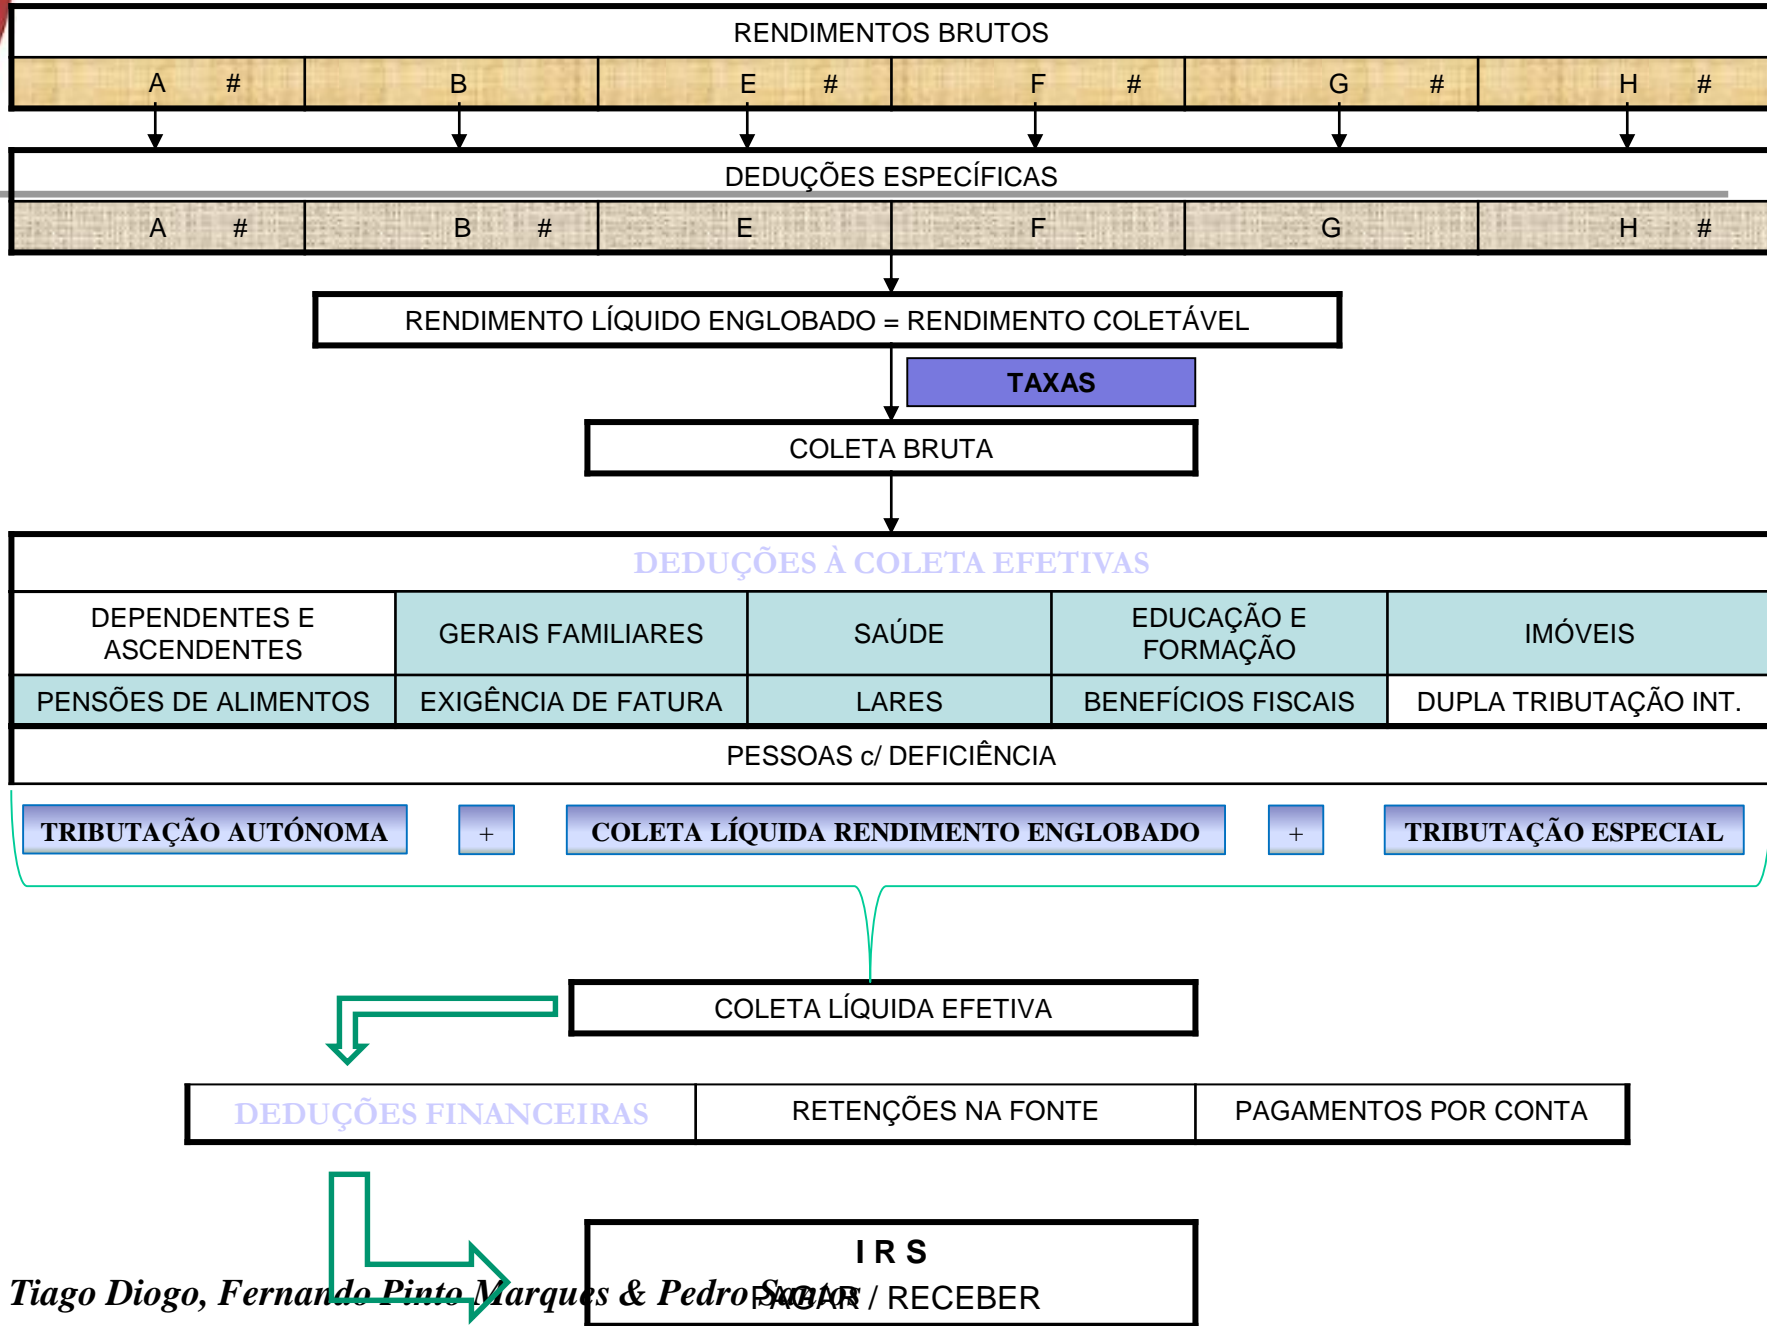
RENDIMENTOS BRUTOS

| A # | B | E # | F # | G # | H # |
|---|---|---|---|---|---|

DEDUÇÕES ESPECÍFICAS

| A # | B # | E | F | G | H # |
|---|---|---|---|---|---|

RENDIMENTO LÍQUIDO ENGLOBADO = RENDIMENTO COLETÁVEL

TAXAS

COLETA BRUTA

DEDUÇÕES À COLETA EFETIVAS

| DEPENDENTES E ASCENDENTES | GERAIS FAMILIARES | SAÚDE | EDUCAÇÃO E FORMAÇÃO | IMÓVEIS |
|---|---|---|---|---|
| PENSÕES DE ALIMENTOS | EXIGÊNCIA DE FATURA | LARES | BENEFÍCIOS FISCAIS | DUPLA TRIBUTAÇÃO INT. |

PESSOAS c/ DEFICIÊNCIA

TRIBUTAÇÃO AUTÓNOMA + COLETA LÍQUIDA RENDIMENTO ENGLOBADO + TRIBUTAÇÃO ESPECIAL

COLETA LÍQUIDA EFETIVA

| DEDUÇÕES FINANCEIRAS | RETENÇÕES NA FONTE | PAGAMENTOS POR CONTA |
|---|---|---|

I R S
PAGAR / RECEBER

Tiago Diogo, Fernando Pinto Marques & Pedro Santos